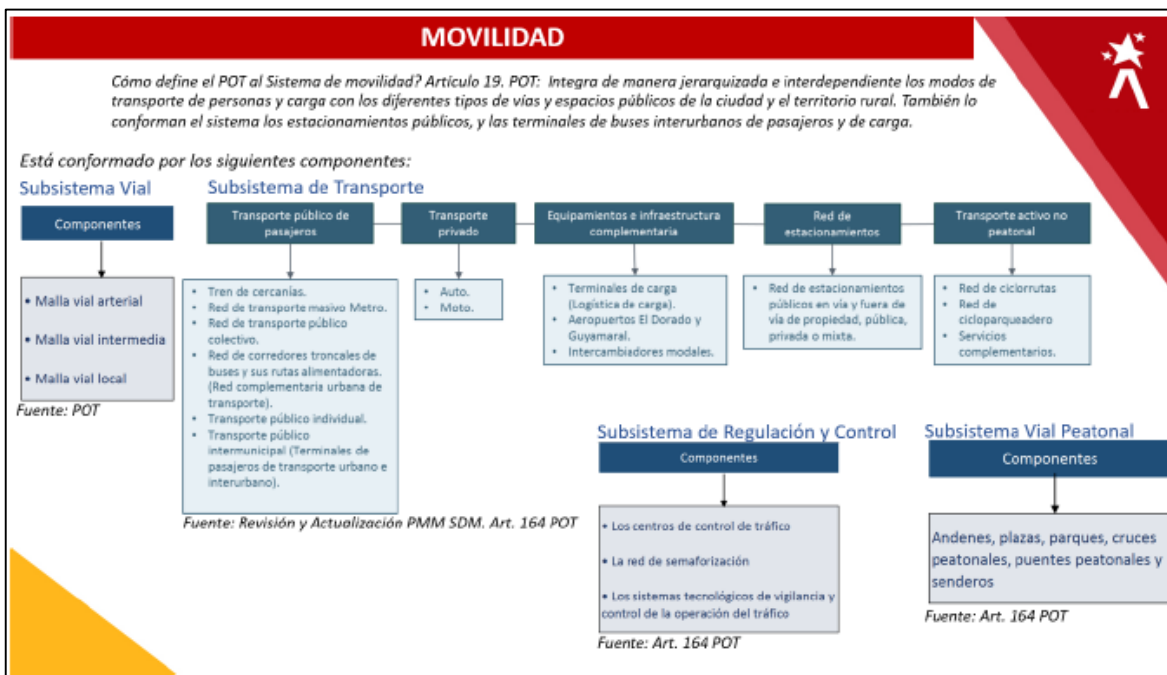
MOVILIDAD

Cómo define el POT al Sistema de movilidad? Artículo 19. POT: Integra de manera jerarquizada e interdependiente los modos de transporte de personas y carga con los diferentes tipos de vías y espacios públicos de la ciudad y el territorio rural. También lo conforman el sistema los estacionamientos públicos, y las terminales de buses interurbanos de pasajeros y de carga.

Está conformado por los siguientes componentes:

Subsistema Vial

Componentes

• Malla vial arterial
• Malla vial intermedia
• Malla vial local

Fuente: POT

Subsistema de Transporte

Transporte público de pasajeros

• Tren de cercanías.
• Red de transporte masivo Metro.
• Red de transporte público colectivo.
• Red de corredores troncales de buses y sus rutas alimentadoras. (Red complementaria urbana de transporte).
• Transporte público individual.
• Transporte público intermunicipal (Terminales de pasajeros de transporte urbano e interurbano).

Transporte privado

• Auto.
• Moto.

Equipamientos e infraestructura complementaria

• Terminales de carga (Logística de carga).
• Aeropuertos El Dorado y Guaymaral.
• Intercambiadores modales.

Red de estacionamientos

• Red de estacionamientos públicos en vía y fuera de vía de propiedad, pública, privada o mixta.

Transporte activo no peatonal

• Red de ciclorrutas
• Red de cicloparqueadero
• Servicios complementarios.

Fuente: Revisión y Actualización PMM SDM. Art. 164 POT

Subsistema de Regulación y Control

Componentes

• Los centros de control de tráfico
• La red de semaforización
• Los sistemas tecnológicos de vigilancia y control de la operación del tráfico

Fuente: Art. 164 POT

Subsistema Vial Peatonal

Componentes

Andenes, plazas, parques, cruces peatonales, puentes peatonales y senderos

Fuente: Art. 164 POT